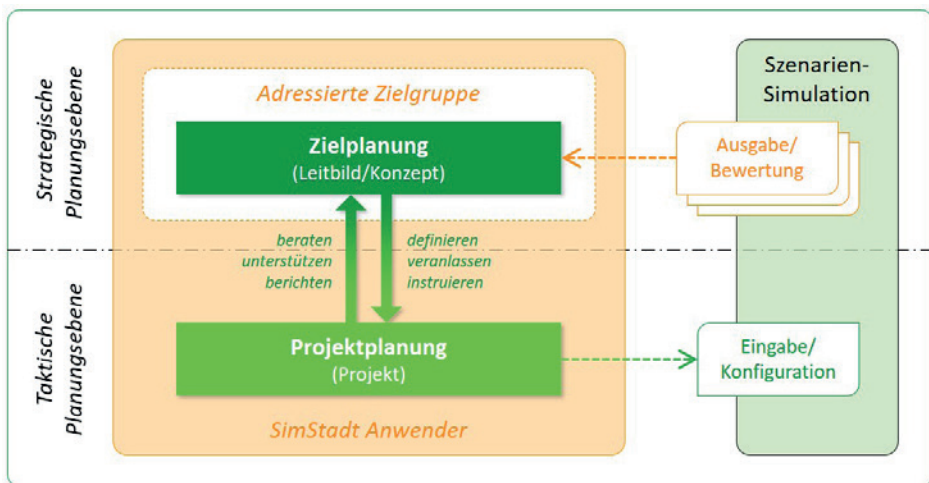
Strategische Planungsebene

Taktische Planungsebene

Adressierte Zielgruppe

Zielplanung
(Leitbild/Konzept)

beraten
unterstützen
berichten

definieren
veranlassen
instruieren

Projektplanung
(Projekt)

SimStadt Anwender

Szenarien-Simulation

Ausgabe/
Bewertung

Eingabe/
Konfiguration